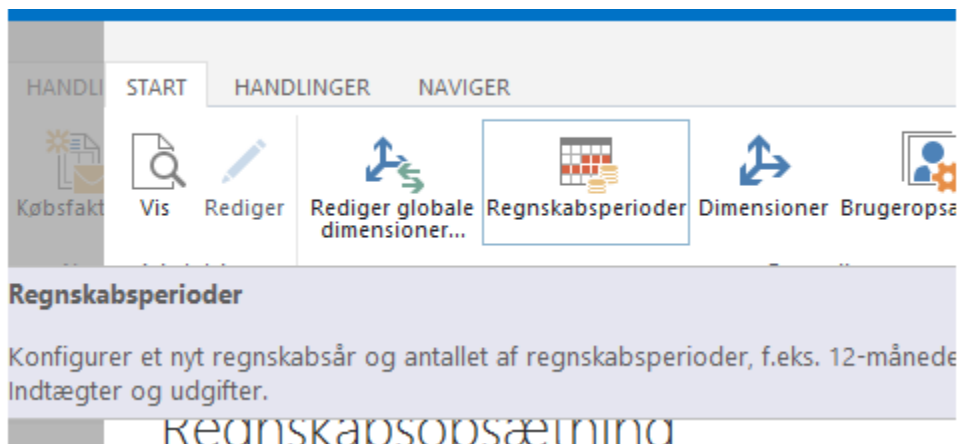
HANDLI START HANDLINGER NAVIGER

Købsfakt Vis Rediger Rediger globale dimensioner... Regnskabsperioder Dimensioner Brugeropsa

Regnskabsperioder

Konfigurer et nyt regnskabsår og antallet af regnskabsperioder, f.eks. 12-månede Indtægter og udgifter.

Regnskabsopsætning